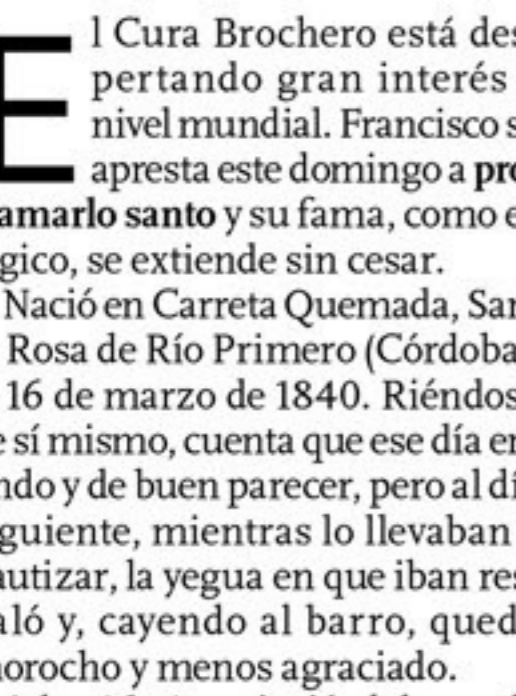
El Cura Brochero está des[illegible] pertando gran interés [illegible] nivel mundial. Francisco s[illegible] apresta este domingo a pro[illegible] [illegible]amarlo santo y su fama, como e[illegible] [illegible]gico, se extiende sin cesar.

Nació en Carreta Quemada, San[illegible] Rosa de Río Primero (Córdoba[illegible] 16 de marzo de 1840. Riéndos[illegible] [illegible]e sí mismo, cuenta que ese día er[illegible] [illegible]ndo y de buen parecer, pero al dí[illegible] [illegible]guiente, mientras lo llevaban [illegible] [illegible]autizar, la yegua en que iban res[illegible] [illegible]aló y, cayendo al barro, qued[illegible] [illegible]orocho y menos agraciado.